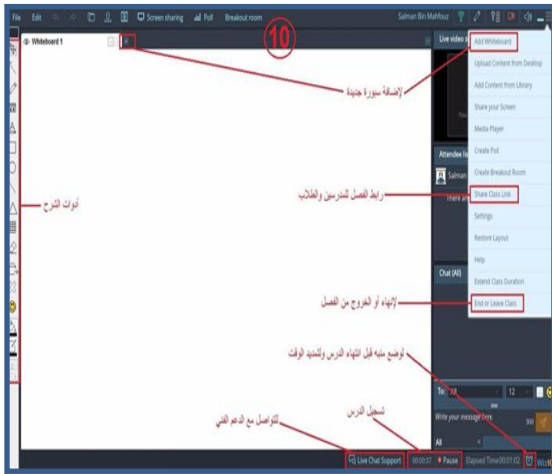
File Edit Screen sharing Poll Breakout room Salman Bin Mahfouz

Whiteboard 1 +

10

لإضافة سبورة جديدة

Live video

Add Whiteboard
Upload Content from Desktop
Add Content from Library
Share your Screen
Media Player
Create Poll
Create Breakout Room
Share Class Link
Settings
Restore Layout
Help
Extend Class Duration
End or Leave Class

Attendee list
Salman
There are

أدوات الشرح

رابط الفصل للمدرسين والطلاب

Chat (All)

لإنهاء أو الخروج من الفصل

لوضع منبه قبل انتهاء الدرس ولتمديد الوقت

To: All 12

Write your message here

300

All

تسجيل الدرس

للتواصل مع الدعم الفني

Live Chat Support 00:00:17 Pause Elapsed Time 00:01:02